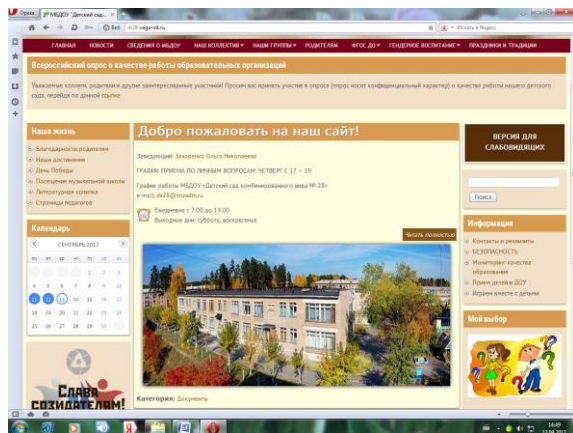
Опера | МБДОУ "Детский сад... ×

ds28.vega-int.ru

Искать в Яндекс

ГЛАВНАЯ НОВОСТИ СВЕДЕНИЯ О МБДОУ НАШ КОЛЛЕКТИВ ▾ НАШИ ГРУППЫ ▾ РОДИТЕЛЯМ ФГОС ДО ▾ ГЕНДЕРНОЕ ВОСПИТАНИЕ ▾ ПРАЗДНИКИ И ТРАДИЦИИ

Всероссийский опрос о качестве работы образовательных организаций

Уважаемые коллеги, родители и другие заинтересованные участники! Просим вас принять участие в опросе (опрос носит конфиденциальный характер) о качестве работы нашего детского сада, перейдя по данной ссылке

Наша жизнь

Благодарности родителей
Наши достижения
День Победы
Посещение музыкальной школы
Литературная копилка
Страницы педагогов

Календарь

СЕНТЯБРЬ 2017

| пн | вт | ср | чт | пт | сб | вс |
|---|---|---|---|---|---|---|
| | | | | 1 | 2 | 3 |
| 4 | 5 | 6 | 7 | 8 | 9 | 10 |
| 11 | 12 | 13 | 14 | 15 | 16 | 17 |
| 18 | 19 | 20 | 21 | 22 | 23 | 24 |
| 25 | 26 | 27 | 28 | 29 | 30 | |

Слава созидателям!

Добро пожаловать на наш сайт!

Заведующий: Захаренко Ольга Николаевна

ГРАФИК ПРИЕМА ПО ЛИЧНЫМ ВОПРОСАМ: ЧЕТВЕРГ С 17 – 19

График работы МБДОУ «Детский сад комбинированного вида № 28»
e-mail: ds28@vnaadm.ru

Ежедневно с 7.00 до 19.00
Выходные дни: суббота, воскресенье

Читать полностью

Категория: Документы

ВЕРСИЯ ДЛЯ СЛАБОВИДЯЩИХ

Поиск

Информация

Контакты и реквизиты
БЕЗОПАСНОСТЬ
Мониторинг качества образования
Прием детей в ДОУ
Играем вместе с детьми

Мой выбор

14:49
12.09.2017